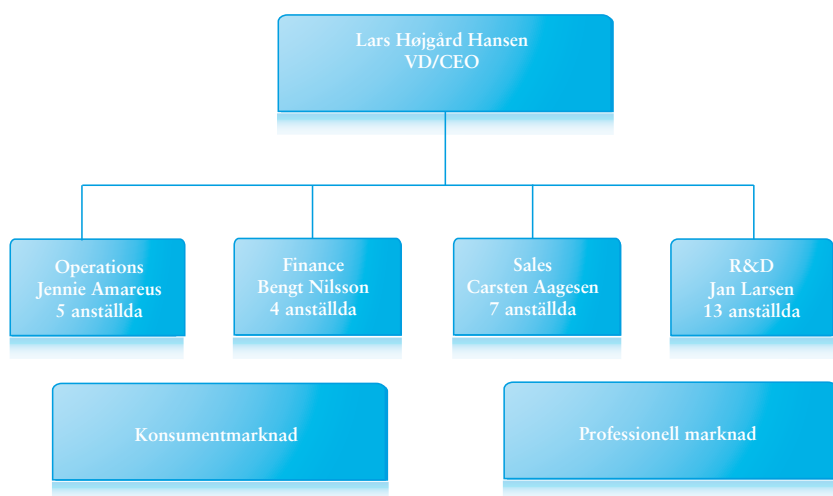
Lars Højgård Hansen
VD/CEO

Operations
Jennie Amareus
5 anställda

Finance
Bengt Nilsson
4 anställda

Sales
Carsten Aagesen
7 anställda

R&D
Jan Larsen
13 anställda

Konsumentmarknad

Professionell marknad